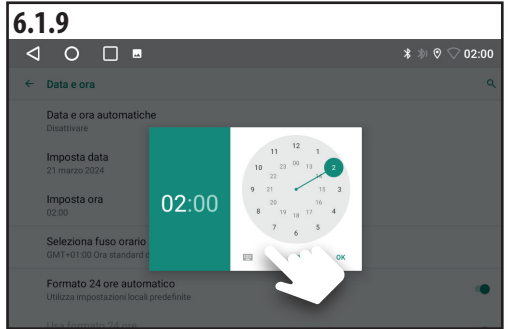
6.1.9

02:00

← Data e ora

Data e ora automatiche
Disattivare

Imposta data
21 marzo 2024

Imposta ora
02:00

Seleziona fuso orario
GMT+01:00 Ora standard d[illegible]

Formato 24 ore automatico
Utilizza impostazioni locali predefinite

02:00

12
11 00 13 1
10 23 2
22 14
9 21 15 3
20 16
8 19 18 17 4
7 6 5

OK